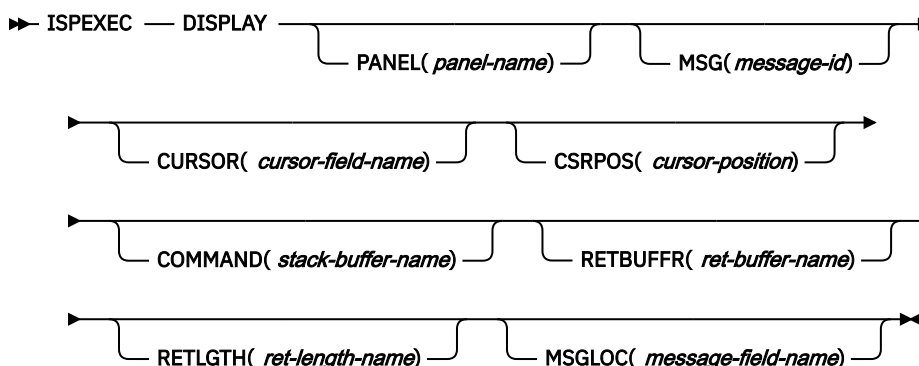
ISPEXEC — DISPLAY

PANEL( panel-name)

MSG( message-id)

CURSOR( cursor-field-name)

CSRPOS( cursor-position)

COMMAND( stack-buffer-name)

RETBUFFR( ret-buffer-name)

RETLGTH( ret-length-name)

MSGLOC( message-field-name)